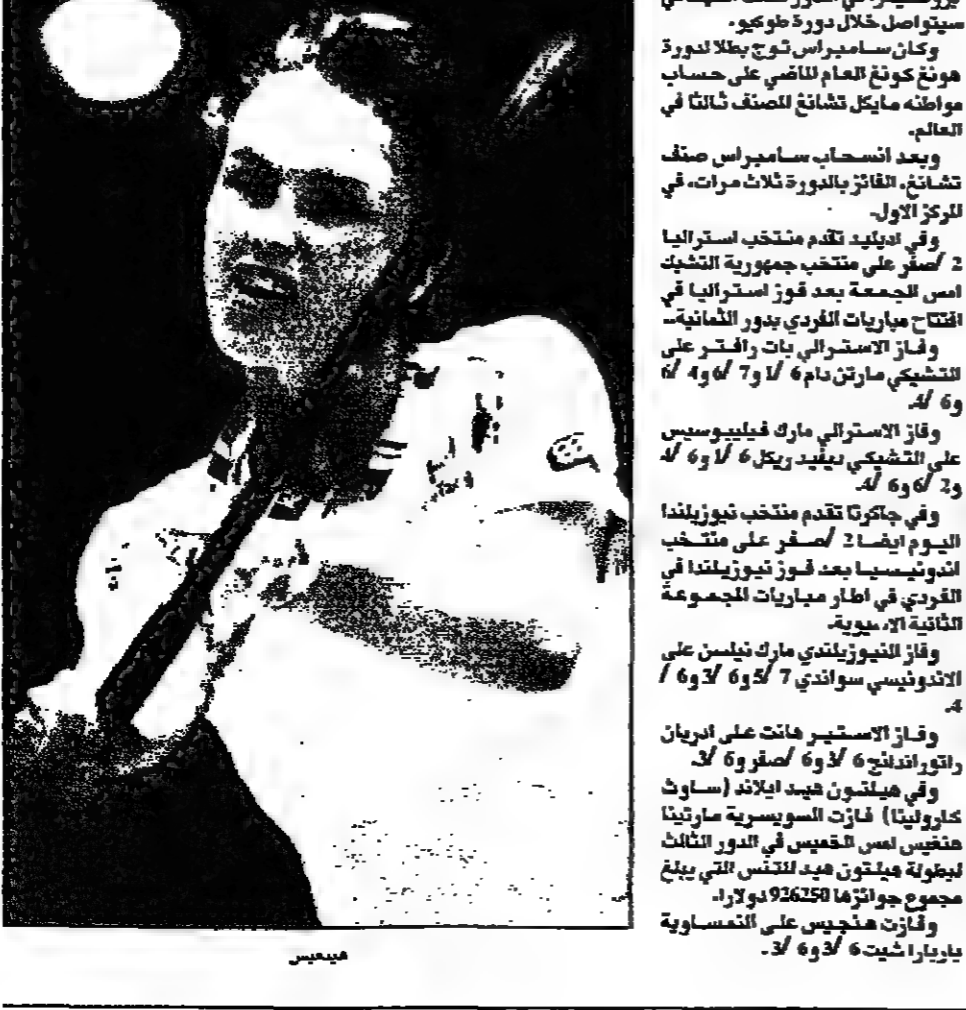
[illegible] في الدور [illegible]
سيتواصل خلال دورة طوكيو.
وكان سامبراس توج بطلا لدورة هونغ كونغ العام الماضي على حساب مواطنه مايكل تشانغ المصنف ثالثا في العالم.
وبعد انسحاب سامبراس صنف تشانغ، الفائز بالدورة ثلاث مرات، في المركز الاول.
وفي اديليد تقدم منتخب استراليا 2 /صفر على منتخب جمهورية التشيك امس الجمعة بعد فوز استراليا في افتتاح مباريات الفردي بدور الثمانية.
وفاز الاسترالي بات رافتر على التشيكي مارتن دام 6 /1 و7 /6 و4 /6 و6 /4.
وفاز الاسترالي مارك فيليبوسيس على التشيكي ديفيد ريكل 6 /1 و6 /4 و2 /6 و6 /4.
وفي جاكرتا تقدم منتخب نيوزيلندا اليوم ايضا 2 /صفر على منتخب اندونيسيا بعد فوز نيوزيلندا في الفردي في اطار مباريات المجموعة الثانية الاسيوية.
وفاز النيوزيلندي مارك نيلسن على الاندونيسي سواندي 7 /5 و6 /3 و6 /4.
وفاز الاستير هانت على ادريان راتوراندانغ 6 /1 و6 /صفر و6 /3.
وفي هيلتون هيد ايلاند (ساوث كارولينا) فازت السويسرية مارتينا هنغيس امس الخميس في الدور الثالث لبطولة هيلتون هيد للتنس التي يبلغ مجموع جوائزها 926250 دولارا.
وفازت هنجيس على النمساوية باربارا شيت 6 /3 و6 /3.

هينغيس